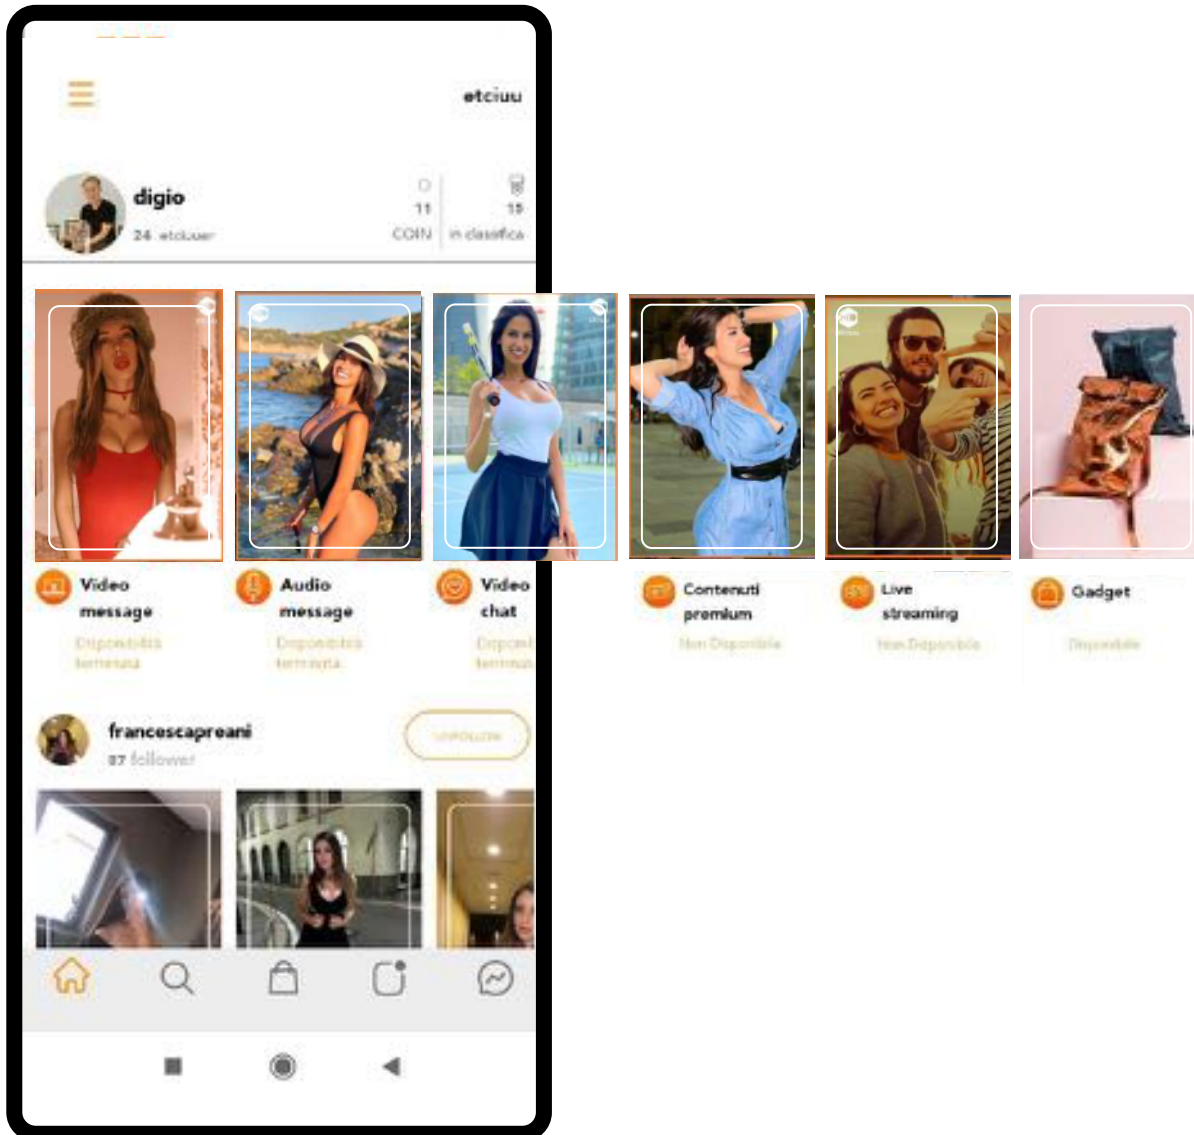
etciuu

digio

24 etciuuer

11
COIN

15
in classifica

Video message
Disponibilità terminata

Audio message
Disponibilità terminata

Video chat
Disponi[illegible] terminata

Contenuti premium
Non Disponibile

Live streaming
Non Disponibile

Gadget
Disponibile

francescapreani
87 follower

UNFOLLOW